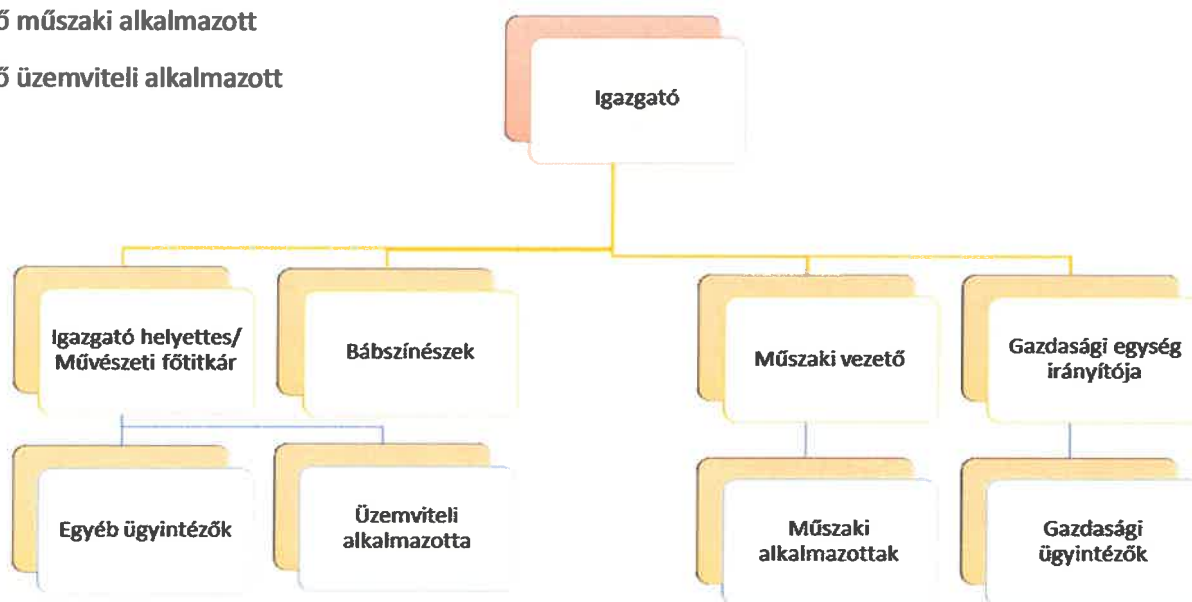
ő műszaki alkalmazott

ő üzemviteli alkalmazott

Igazgató

Igazgató helyettes/ Művészeti főtitkár

Bábszínészek

Műszaki vezető

Gazdasági egység irányítója

Egyéb ügyintézők

Üzemviteli alkalmazotta

Műszaki alkalmazottak

Gazdasági ügyintézők